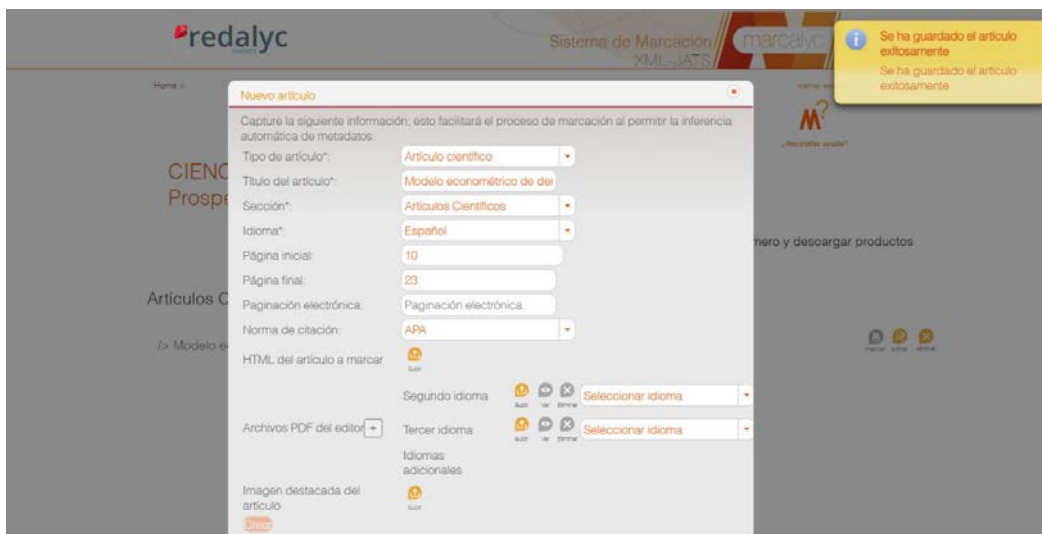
redalyc

Sistema de Marcación XML-JATS marcalyc

Se ha guardado el artículo exitosamente
Se ha guardado el artículo exitosamente

Home »

Nuevo artículo

Capture la siguiente información; esto facilitará el proceso de marcación al permitir la inferencia automática de metadatos.

Tipo de artículo*: Artículo científico
Título del artículo*: Modelo econométrico de der
Sección*: Artículos Científicos
Idioma*: Español
Página inicial: 10
Página final: 23
Paginación electrónica: Paginación electrónica
Norma de citación: APA
HTML del artículo a marcar
Subir

Segundo idioma Subir Ver Eliminar Seleccionar idioma
Archivos PDF del editor + Tercer idioma Subir Ver Eliminar Seleccionar idioma
Idiomas adicionales

Imagen destacada del artículo
Subir
Crear

CIENC
Prospe

M²
¿Necesitas ayuda?

mero y descargar productos

Artículos C

/> Modelo e

marcar editar eliminar